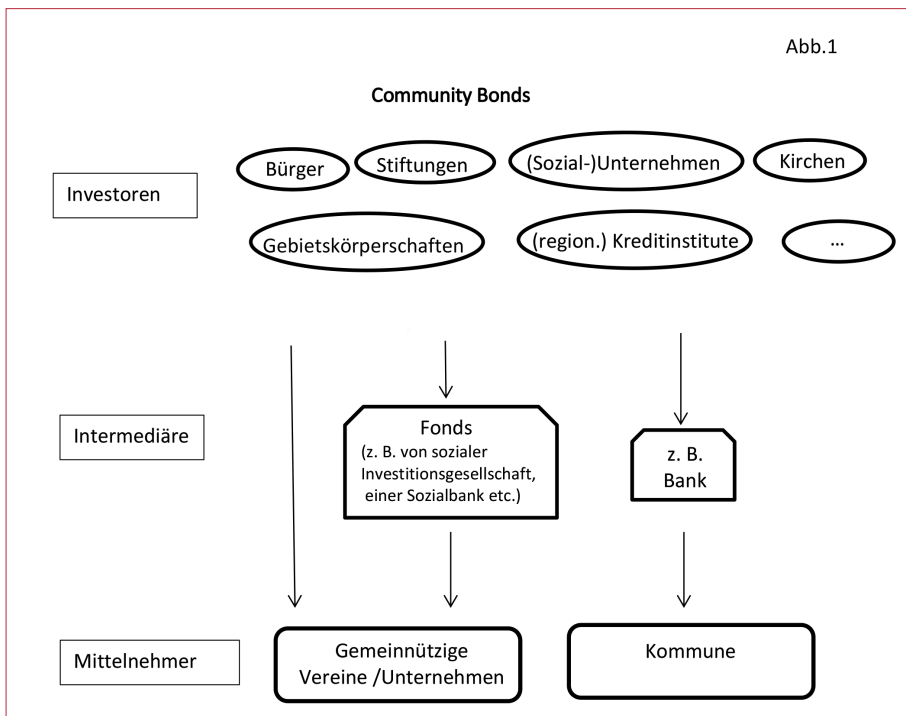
Abb.1

Community Bonds

Investoren

Bürger

Stiftungen

(Sozial-)Unternehmen

Kirchen

Gebietskörperschaften

(region.) Kreditinstitute

...

Intermediäre

Fonds
(z. B. von sozialer Investitionsgesellschaft, einer Sozialbank etc.)

z. B. Bank

Mittelnehmer

Gemeinnützige Vereine /Unternehmen

Kommune